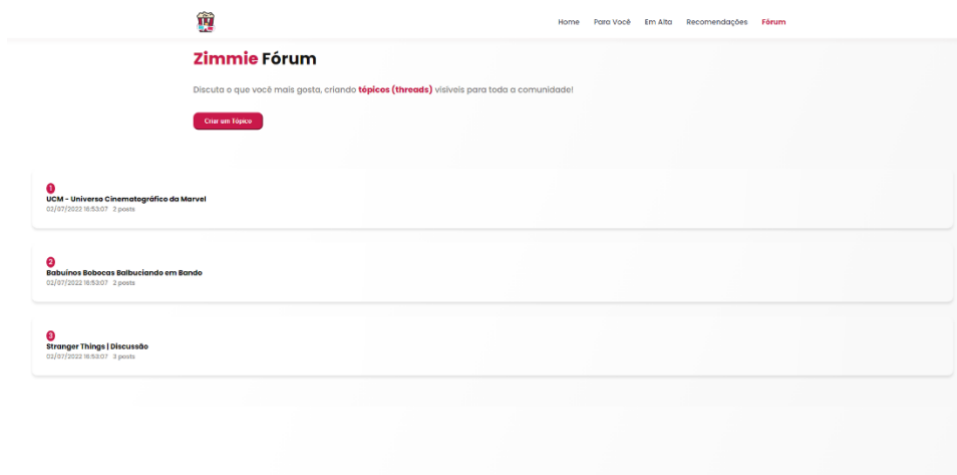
Home Para Você Em Alta Recomendações Fórum

Zimmie Fórum

Discuta o que você mais gosta, criando tópicos (threads) visíveis para toda a comunidade!

Criar um Tópico

1
UCM - Universo Cinematográfico da Marvel
02/07/2022 18:53:07 2 posts

2
Babuínos Bobocas Balbuciando em Bando
02/07/2022 18:53:07 2 posts

3
Stranger Things | Discussão
02/07/2022 18:53:07 3 posts